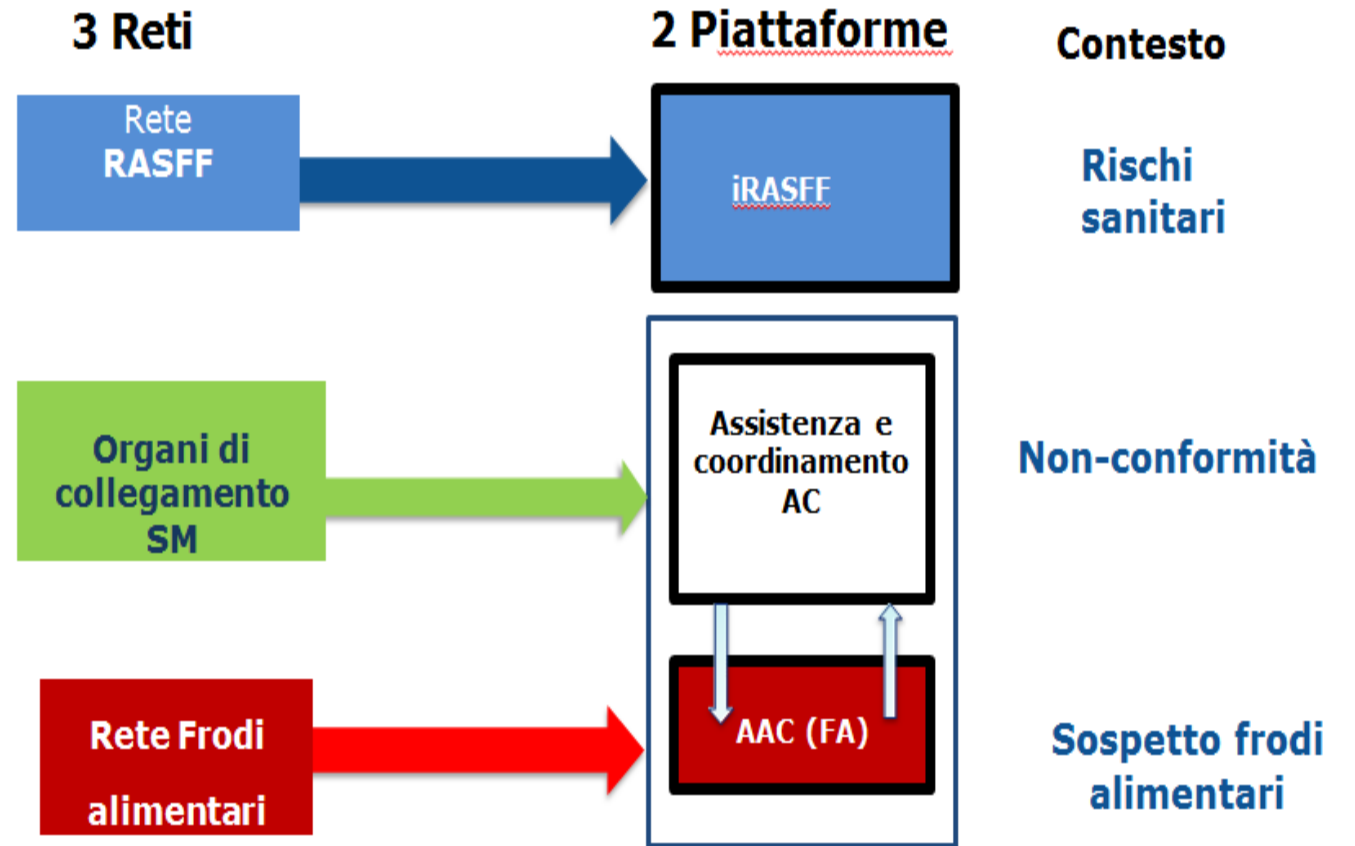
3 Reti

2 Piattaforme

Contesto

Rete RASFF

iRASFF

Rischi sanitari

Organi di collegamento SM

Assistenza e coordinamento AC

Non-conformità

Rete Frodi alimentari

AAC (FA)

Sospetto frodi alimentari